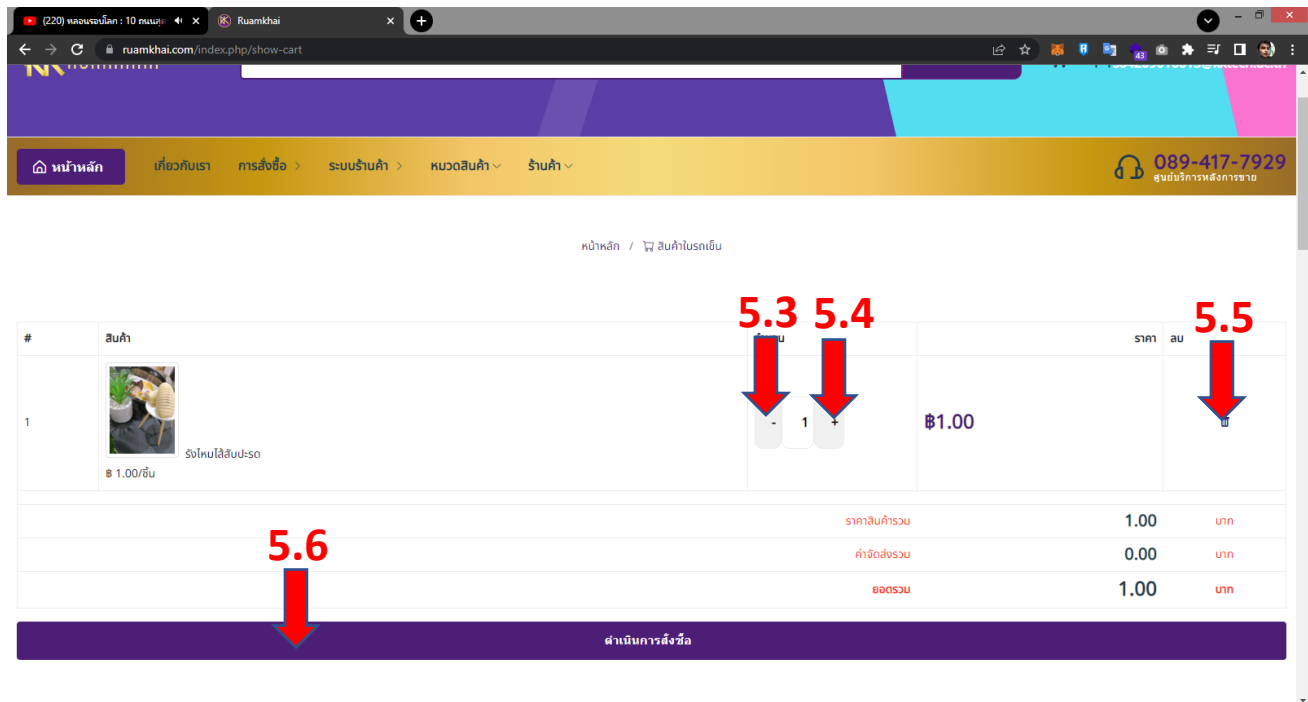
(220) หลอนรอบโลก : 10 ถนนสุ
Ruamkhai
ruamkhai.com/index.php/show-cart

หน้าหลัก เกี่ยวกับเรา การสั่งซื้อ ระบบร้านค้า หมวดสินค้า ร้านค้า
089-417-7929
ศูนย์บริการหลังการขาย

หน้าหลัก / สินค้าในรถเข็น

5.3 5.4 5.5

| # | สินค้า | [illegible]น | ราคา | ลบ |
|---|---|---|---|---|
| 1 | รังไหมไส้สับปะรด ฿ 1.00/ชิ้น | - 1 + | ฿1.00 | |

| ราคาสินค้ารวม | 1.00 | บาท |
|---|---|---|
| ค่าจัดส่งรวม | 0.00 | บาท |
| ยอดรวม | 1.00 | บาท |

5.6

ดำเนินการสั่งซื้อ